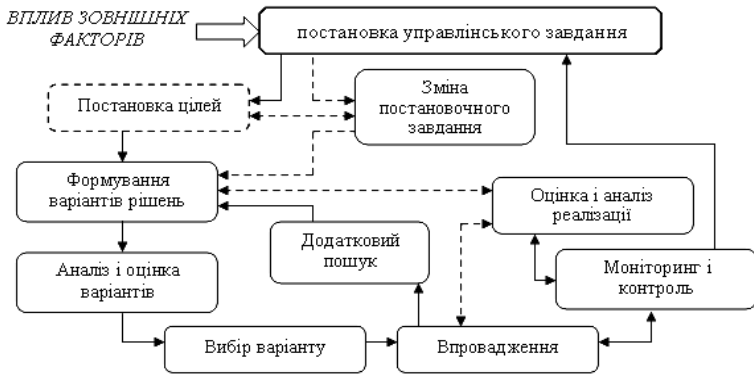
ВПЛИВ ЗОВНІШНІХ ФАКТОРІВ

постановка управлінського завдання

Постановка цілей

Зміна постановочного завдання

Формування варіантів рішень

Оцінка і аналіз реалізації

Додатковий пошук

Аналіз і оцінка варіантів

Моніторинг і контроль

Вибір варіанту

Впровадження